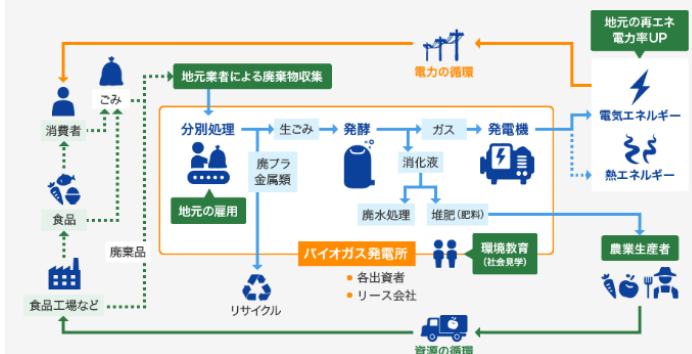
地元の再エネ
電力率UP

電力の循環

ごみ

消費者

地元業者による廃棄物収集

分別処理
生ごみ
発酵
ガス
発電機

電気エネルギー

熱エネルギー

食品

廃プラ
金属類

消化液

地元の雇用

廃水処理
堆肥（肥料）

廃棄品

バイオガス発電所

環境教育
（社会見学）

農業生産者

● 各出資者
● リース会社

食品工場など

リサイクル

資源の循環